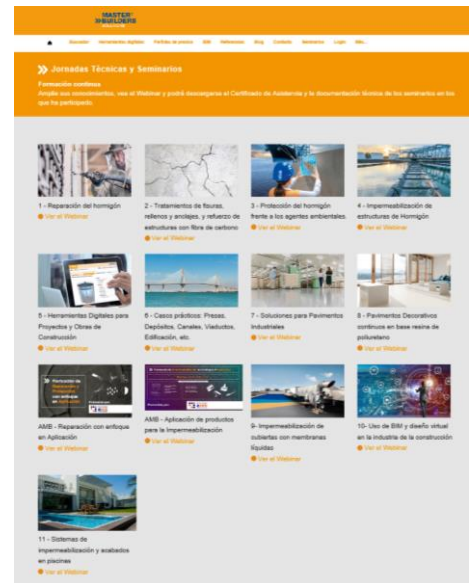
MASTER BUILDERS

Educación Herramientas digitales Perfiles de producto BIM Referencias Blog Contacto Seminarios Login Más...

» Jornadas Técnicas y Seminarios

Formación continua
Amplíe sus conocimientos, vea el Webinar y podrá descargarse el Certificado de Asistencia y la documentación técnica de los seminarios en los que ha participado.

1 - Reparación del hormigón
Ver el Webinar

2 - Tratamientos de fisuras, rellenos y anclajes, y refuerzo de estructuras con fibra de carbono
Ver el Webinar

3 - Protección del hormigón frente a los agentes ambientales.
Ver el Webinar

4 - Impermeabilización de estructuras de Hormigón
Ver el Webinar

5 - Herramientas Digitales para Proyectos y Obras de Construcción
Ver el Webinar

6 - Casos prácticos: Presas, Depósitos, Canales, Viaductos, Edificación, etc.
Ver el Webinar

7 - Soluciones para Pavimentos Industriales
Ver el Webinar

8 - Pavimentos Decorativos continuos en base resina de poliuretano
Ver el Webinar

AMB - Reparación con enfoque en Aplicación
Ver el Webinar

AMB - Aplicación de productos para la Impermeabilización
Ver el Webinar

9- Impermeabilización de cubiertas con membranas líquidas
Ver el Webinar

10- Uso de BIM y diseño virtual en la industria de la construcción
Ver el Webinar

11 - Sistemas de impermeabilización y acabados en piscinas
Ver el Webinar